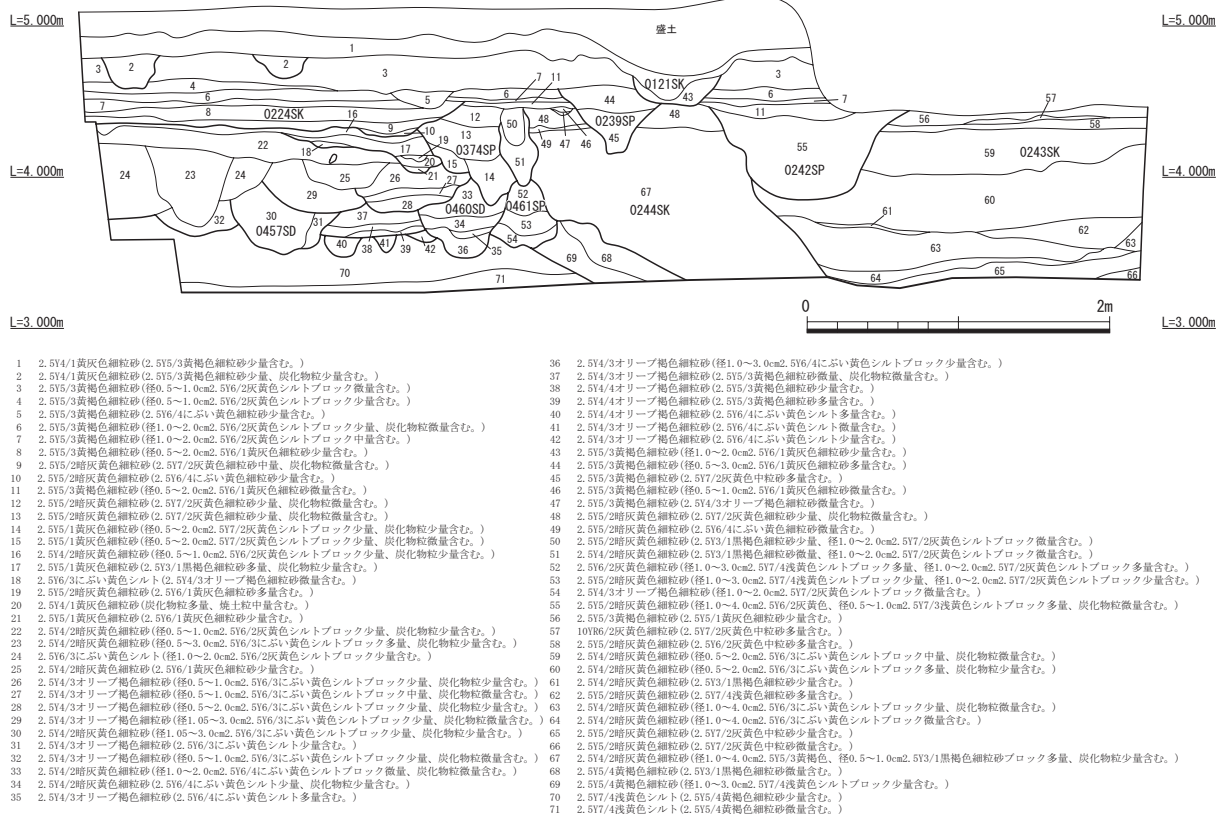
L=5.000m
盛土
L=5.000m
1
3 2
2
3
3
4
7 11
0121SK
6
6
43
7
57
7
5
44
8
0224SK
16
12
50
48
0239SP
48
11
56
58
9
10
13
49 47 46
45
22
18
17
19
0374SP
55
59 0243SK
L=4.000m
20
15
51
0242SP
L=4.000m
24
23
24
25
26
21
27
14
29
33
52
67
28
0460SD
0461SP
0244SK
60
30
0457SD
32
31
37
34
53
61
62
40
38 41 39 42
36
35
54
63
63
69 68
70
71
64
65
66
0
2m
L=3.000m
L=3.000m

1 2.5Y4/1黄灰色細粒砂(2.5Y5/3黄褐色細粒砂少量含む。)
2 2.5Y4/1黄灰色細粒砂(2.5Y5/3黄褐色細粒砂少量、炭化物粒少量含む。)
3 2.5Y5/3黄褐色細粒砂(径0.5～1.0cm2.5Y6/2灰黄色シルトブロック微量含む。)
4 2.5Y5/3黄褐色細粒砂(径0.5～1.0cm2.5Y6/2灰黄色シルトブロック少量含む。)
5 2.5Y5/3黄褐色細粒砂(2.5Y6/4にぶい黄色細粒砂少量含む。)
6 2.5Y5/3黄褐色細粒砂(径1.0～2.0cm2.5Y6/2灰黄色シルトブロック少量、炭化物粒微量含む。)
7 2.5Y5/3黄褐色細粒砂(径1.0～2.0cm2.5Y6/2灰黄色シルトブロック中量含む。)
8 2.5Y5/3黄褐色細粒砂(径0.5～2.0cm2.5Y6/1黄灰色細粒砂少量含む。)
9 2.5Y5/2暗灰黄色細粒砂(2.5Y7/2灰黄色細粒砂中量、炭化物粒微量含む。)
10 2.5Y5/2暗灰黄色細粒砂(2.5Y6/4にぶい黄色細粒砂少量含む。)
11 2.5Y5/3黄褐色細粒砂(径0.5～2.0cm2.5Y6/1黄灰色細粒砂微量含む。)
12 2.5Y5/2暗灰黄色細粒砂(2.5Y7/2灰黄色細粒砂少量、炭化物粒微量含む。)
13 2.5Y5/2暗灰黄色細粒砂(2.5Y7/2灰黄色細粒砂少量、炭化物粒微量含む。)
14 2.5Y5/1黄灰色細粒砂(径0.5～2.0cm2.5Y7/2灰黄色シルトブロック少量、炭化物粒少量含む。)
15 2.5Y5/1黄灰色細粒砂(径0.5～2.0cm2.5Y7/2灰黄色シルトブロック少量、炭化物粒微量含む。)
16 2.5Y4/2暗灰黄色細粒砂(径0.5～1.0cm2.5Y6/2灰黄色シルトブロック少量、炭化物粒少量含む。)
17 2.5Y5/1黄灰色細粒砂(2.5Y3/1黒褐色細粒砂多量、炭化物粒少量含む。)
18 2.5Y6/3にぶい黄色シルト(2.5Y4/3オリーブ褐色細粒砂微量含む。)
19 2.5Y5/2暗灰黄色細粒砂(2.5Y6/1黄灰色細粒砂多量含む。)
20 2.5Y4/1黄灰色細粒砂(炭化物粒多量、焼土粒中量含む。)
21 2.5Y5/1黄灰色細粒砂(2.5Y6/1黄灰色細粒砂少量含む。)
22 2.5Y4/2暗灰黄色細粒砂(径0.5～1.0cm2.5Y6/2灰黄色シルトブロック少量、炭化物粒少量含む。)
23 2.5Y4/2暗灰黄色細粒砂(径0.5～3.0cm2.5Y6/3にぶい黄色シルトブロック多量、炭化物粒少量含む。)
24 2.5Y6/3にぶい黄色シルト(径1.0～2.0cm2.5Y6/2灰黄色シルトブロック少量含む。)
25 2.5Y4/2暗灰黄色細粒砂(2.5Y6/1黄灰色細粒砂少量含む。)
26 2.5Y4/3オリーブ褐色細粒砂(径0.5～1.0cm2.5Y6/3にぶい黄色シルトブロック少量、炭化物粒微量含む。)
27 2.5Y4/3オリーブ褐色細粒砂(径0.5～1.0cm2.5Y6/3にぶい黄色シルトブロック中量、炭化物粒微量含む。)
28 2.5Y4/3オリーブ褐色細粒砂(径0.5～2.0cm2.5Y6/3にぶい黄色シルトブロック少量、炭化物粒少量含む。)
29 2.5Y4/3オリーブ褐色細粒砂(径1.05～3.0cm2.5Y6/3にぶい黄色シルトブロック少量、炭化物粒微量含む。)
30 2.5Y4/2暗灰黄色細粒砂(径1.05～3.0cm2.5Y6/3にぶい黄色シルトブロック少量、炭化物粒少量含む。)
31 2.5Y4/3オリーブ褐色細粒砂(2.5Y6/3にぶい黄色シルト少量含む。)
32 2.5Y4/3オリーブ褐色細粒砂(径0.5～1.0cm2.5Y6/3にぶい黄色シルトブロック少量、炭化物粒微量含む。)
33 2.5Y4/2暗灰黄色細粒砂(径1.0～2.0cm2.5Y6/4にぶい黄色シルトブロック微量、炭化物粒微量含む。)
34 2.5Y4/2暗灰黄色細粒砂(2.5Y6/4にぶい黄色シルト少量、炭化物粒少量含む。)
35 2.5Y4/3オリーブ褐色細粒砂(2.5Y6/4にぶい黄色シルト多量含む。)
36 2.5Y4/3オリーブ褐色細粒砂(径1.0～3.0cm2.5Y6/4にぶい黄色シルトブロック少量含む。)
37 2.5Y4/3オリーブ褐色細粒砂(2.5Y5/3黄褐色細粒砂微量、炭化物粒微量含む。)
38 2.5Y4/4オリーブ褐色細粒砂(2.5Y5/3黄褐色細粒砂少量含む。)
39 2.5Y4/4オリーブ褐色細粒砂(2.5Y5/3黄褐色細粒砂多量含む。)
40 2.5Y4/4オリーブ褐色細粒砂(2.5Y6/4にぶい黄色シルト多量含む。)
41 2.5Y4/3オリーブ褐色細粒砂(2.5Y6/4にぶい黄色シルト微量含む。)
42 2.5Y4/3オリーブ褐色細粒砂(2.5Y6/4にぶい黄色シルト少量含む。)
43 2.5Y5/3黄褐色細粒砂(径1.0～2.0cm2.5Y6/1黄灰色細粒砂微量含む。)
44 2.5Y5/3黄褐色細粒砂(径0.5～3.0cm2.5Y6/1黄灰色細粒砂多量含む。)
45 2.5Y5/3黄褐色細粒砂(2.5Y7/2灰黄色中粒砂多量含む。)
46 2.5Y5/3黄褐色細粒砂(径0.5～1.0cm2.5Y6/1黄灰色細粒砂微量含む。)
47 2.5Y5/3黄褐色細粒砂(2.5Y4/3オリーブ褐色細粒砂多量含む。)
48 2.5Y5/2暗灰黄色細粒砂(2.5Y7/2灰黄色細粒砂少量、炭化物粒微量含む。)
49 2.5Y5/2暗灰黄色細粒砂(2.5Y6/4にぶい黄色細粒砂微量含む。)
50 2.5Y5/2暗灰黄色細粒砂(2.5Y3/1黒褐色細粒砂少量、径1.0～2.0cm2.5Y7/2灰黄色シルトブロック微量含む。)
51 2.5Y4/2暗灰黄色細粒砂(2.5Y3/1黒褐色細粒砂微量、径1.0～2.0cm2.5Y7/2灰黄色シルトブロック微量含む。)
52 2.5Y6/2灰黄色細粒砂(径1.0～3.0cm2.5Y7/4浅黄色シルトブロック多量、径1.0～2.0cm2.5Y7/2灰黄色シルトブロック多量含む。)
53 2.5Y5/2暗灰黄色細粒砂(径1.0～3.0cm2.5Y7/4浅黄色シルトブロック少量、径1.0～2.0cm2.5Y7/2灰黄色シルトブロック少量含む。)
54 2.5Y4/3オリーブ褐色細粒砂(径1.0～2.0cm2.5Y7/2灰黄色シルトブロック微量含む。)
55 2.5Y5/2暗灰黄色細粒砂(径1.0～4.0cm2.5Y6/2灰黄色、径0.5～1.0cm2.5Y7/3浅黄色シルトブロック多量、炭化物粒微量含む。)
56 2.5Y5/3黄褐色細粒砂(2.5Y5/1黄灰色細粒砂少量含む。)
57 10YR6/2灰黄色細粒砂(2.5Y7/2灰黄色中粒砂多量含む。)
58 2.5Y5/2暗灰黄色細粒砂(2.5Y6/2灰黄色中粒砂微量含む。)
59 2.5Y4/2暗灰黄色細粒砂(径0.5～2.0cm2.5Y6/3にぶい黄色シルトブロック中量、炭化物粒微量含む。)
60 2.5Y4/2暗灰黄色細粒砂(径0.5～2.0cm2.5Y6/3にぶい黄色シルトブロック多量、炭化物粒少量含む。)
61 2.5Y4/2暗灰黄色細粒砂(2.5Y3/1黒褐色細粒砂少量含む。)
62 2.5Y5/2暗灰黄色細粒砂(2.5Y7/4浅黄色細粒砂多量含む。)
63 2.5Y4/2暗灰黄色細粒砂(径1.0～4.0cm2.5Y6/3にぶい黄色シルトブロック少量、炭化物粒微量含む。)
64 2.5Y4/2暗灰黄色細粒砂(径1.0～4.0cm2.5Y6/3にぶい黄色シルトブロック微量含む。)
65 2.5Y5/2暗灰黄色細粒砂(2.5Y7/2灰黄色中粒砂少量含む。)
66 2.5Y5/2暗灰黄色細粒砂(2.5Y7/2灰黄色中粒砂微量含む。)
67 2.5Y4/2暗灰黄色細粒砂(径1.0～4.0cm2.5Y5/3黄褐色、径0.5～1.0cm2.5Y3/1黒褐色細粒砂ブロック多量、炭化物粒少量含む。)
68 2.5Y5/4黄褐色細粒砂(2.5Y3/1黒褐色細粒砂微量含む。)
69 2.5Y5/4黄褐色細粒砂(径1.0～3.0cm2.5Y7/4浅黄色シルトブロック少量含む。)
70 2.5Y7/4浅黄色シルト(2.5Y5/4黄褐色細粒砂少量含む。)
71 2.5Y7/4浅黄色シルト(2.5Y5/4黄褐色細粒砂微量含む。)